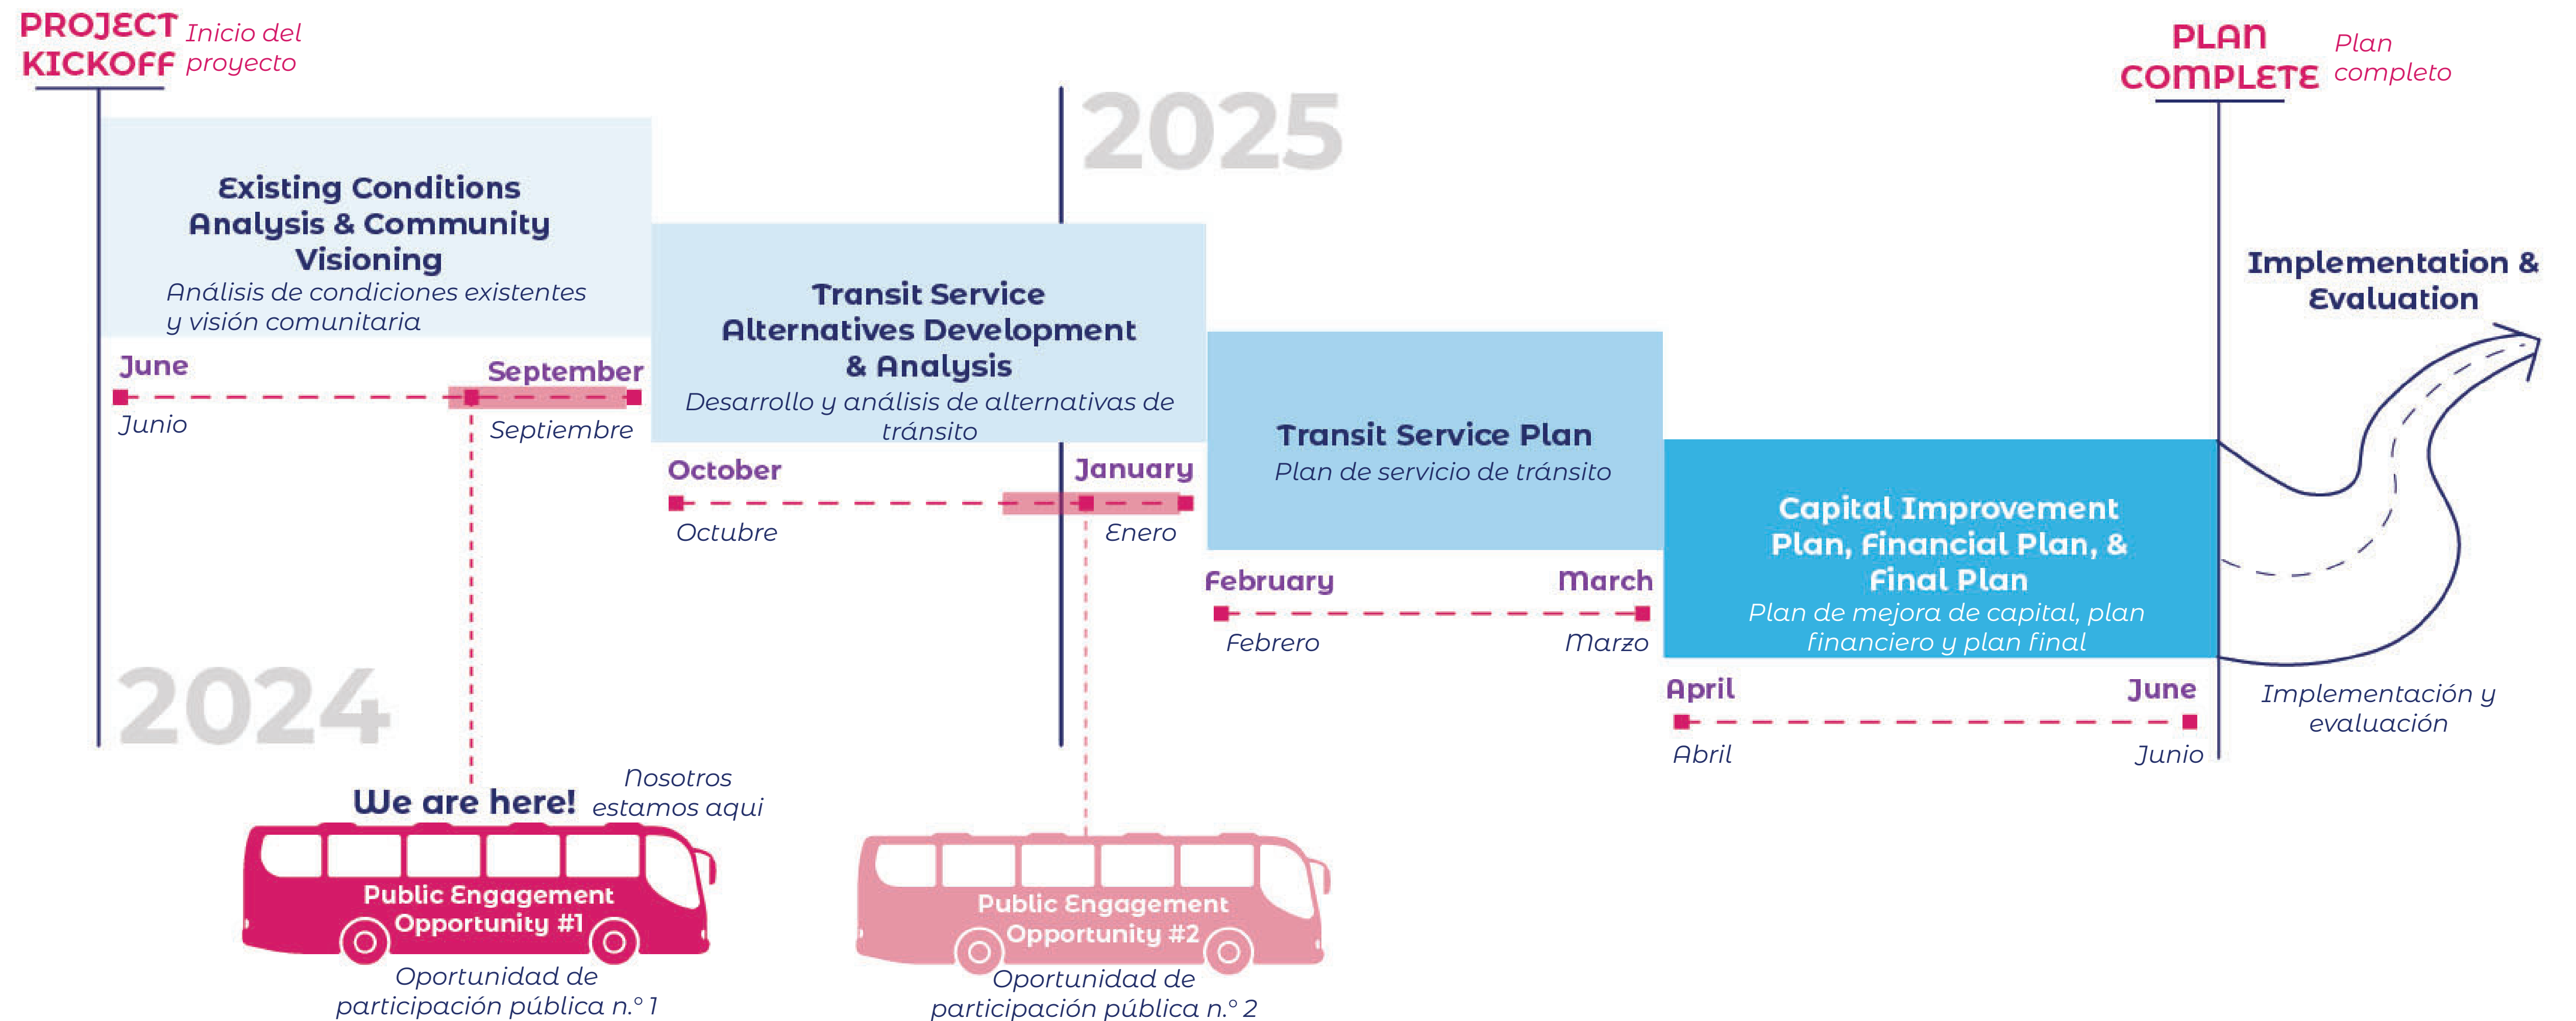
PROJECT KICKOFF Inicio del proyecto

2025

PLAN COMPLETE Plan completo

Existing Conditions Analysis & Community Visioning
Análisis de condiciones existentes y visión comunitaria

June
Junio

September
Septiembre

Transit Service Alternatives Development & Analysis
Desarrollo y análisis de alternativas de tránsito

October
Octubre

January
Enero

Transit Service Plan
Plan de servicio de tránsito

February
Febrero

March
Marzo

Capital Improvement Plan, Financial Plan, & Final Plan
Plan de mejora de capital, plan financiero y plan final

April
Abril

June
Junio

Implementation & Evaluation

Implementación y evaluación

2024

We are here! Nosotros estamos aqui

Public Engagement Opportunity #1
Oportunidad de participación pública n.° 1

Public Engagement Opportunity #2
Oportunidad de participación pública n.° 2